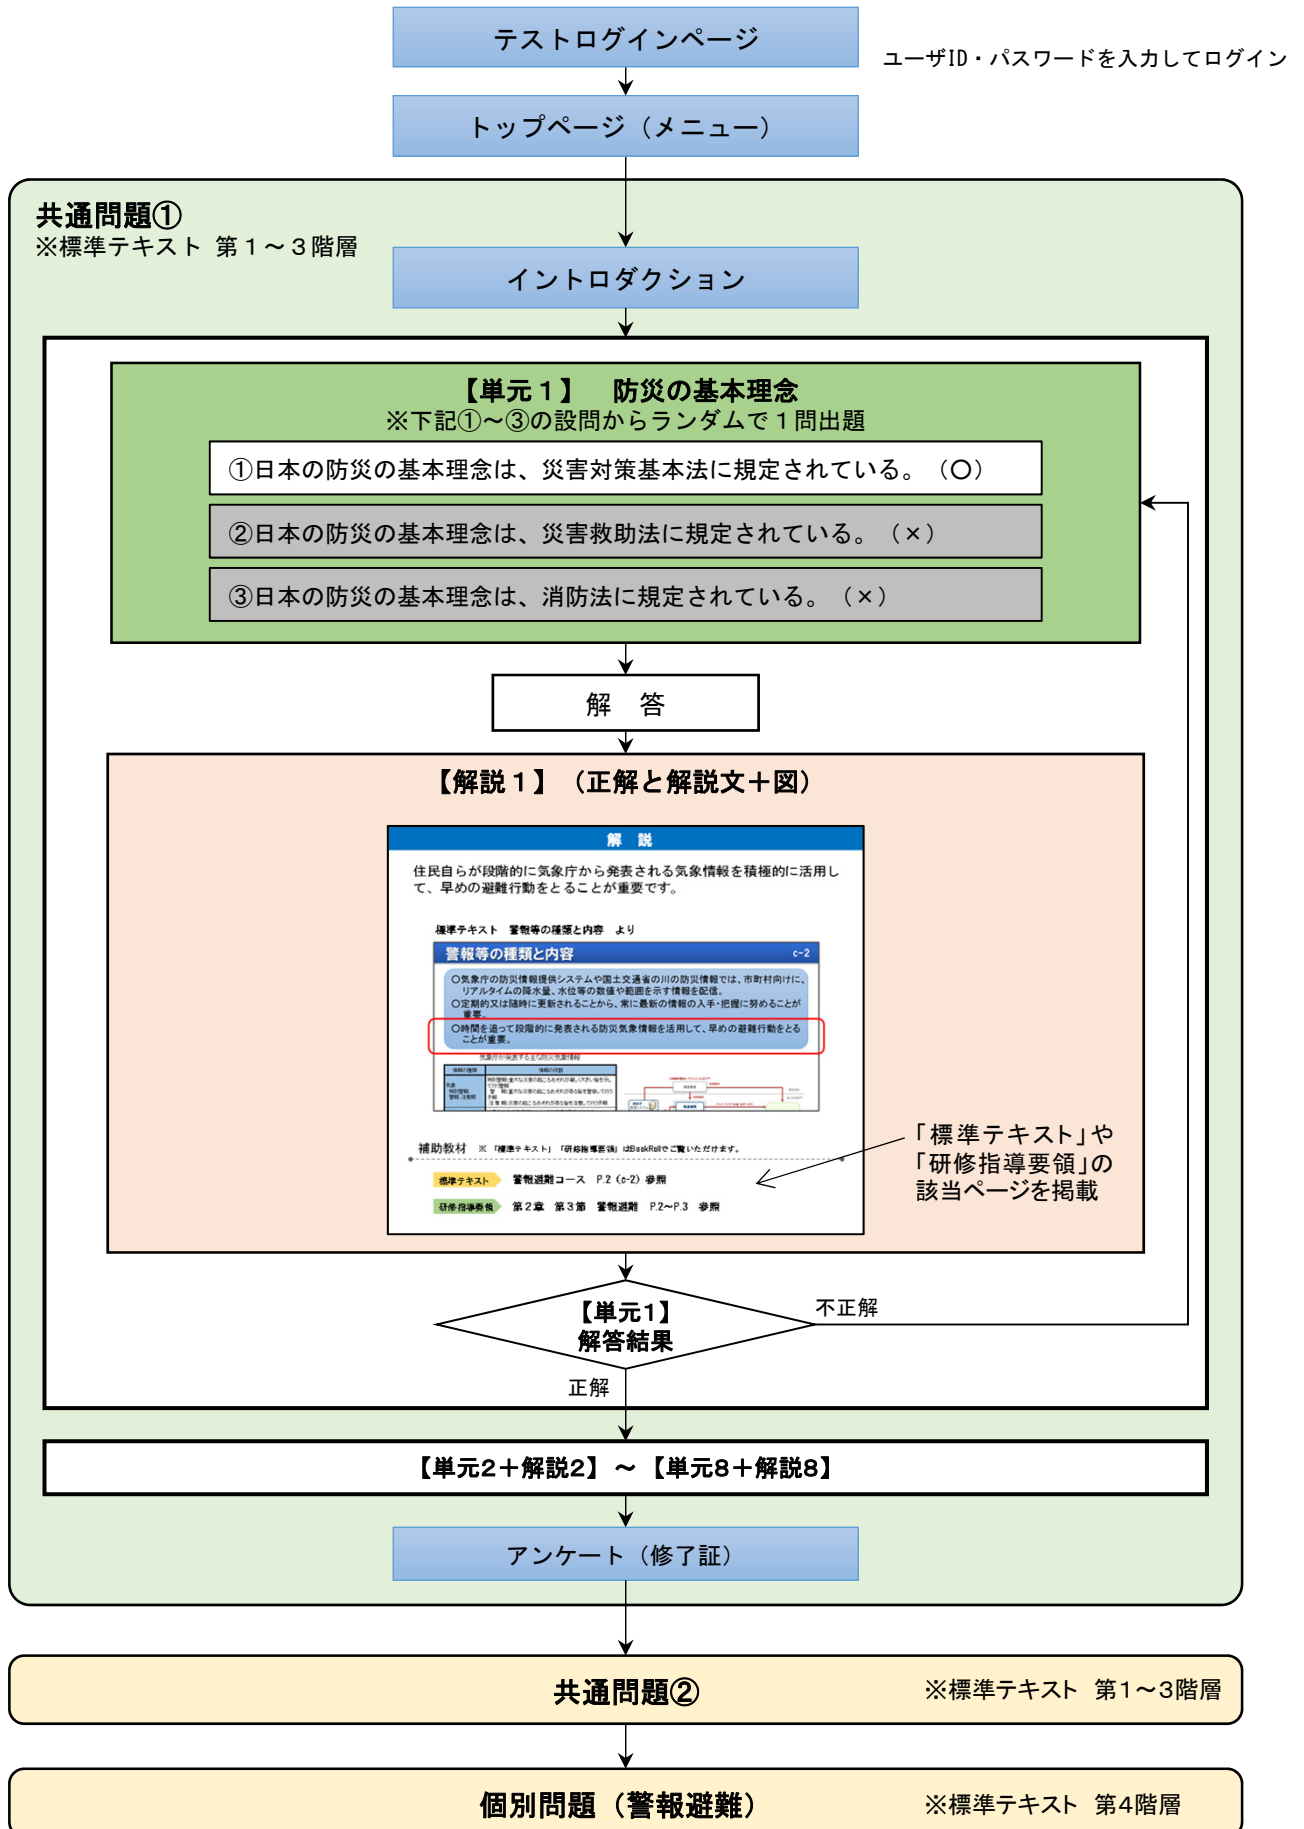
テストログインページ

ユーザID・パスワードを入力してログイン

トップページ（メニュー）

共通問題①
※標準テキスト 第１～３階層

イントロダクション

【単元１】 防災の基本理念
※下記①～③の設問からランダムで１問出題

①日本の防災の基本理念は、災害対策基本法に規定されている。（○）

②日本の防災の基本理念は、災害救助法に規定されている。（×）

③日本の防災の基本理念は、消防法に規定されている。（×）

解 答

【解説１】（正解と解説文＋図）

解 説

住民自らが段階的に気象庁から発表される気象情報を積極的に活用して、早めの避難行動をとることが重要です。

標準テキスト 警報等の種類と内容 より

警報等の種類と内容 c-2

○気象庁の防災情報提供システムや国土交通省の川の防災情報では、市町村向けに、リアルタイムの降水量、水位等の数値や範囲を示す情報を配信。
○定期的又は随時に更新されることから、常に最新の情報の入手・把握に努めることが重要。
○時間を追って段階的に発表される防災気象情報を活用して、早めの避難行動をとることが重要。

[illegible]

補助教材 ※「標準テキスト」「研修指導要領」はBookRollでご覧いただけます。

標準テキスト 警報避難コース P.2（c-2）参照

研修指導要領 第２章 第３節 警報避難 P.2～P.3 参照

「標準テキスト」や「研修指導要領」の該当ページを掲載

【単元1】
解答結果

不正解

正解

【単元2＋解説2】 ～ 【単元8＋解説8】

アンケート（修了証）

共通問題②

※標準テキスト 第1～3階層

個別問題（警報避難）

※標準テキスト 第4階層